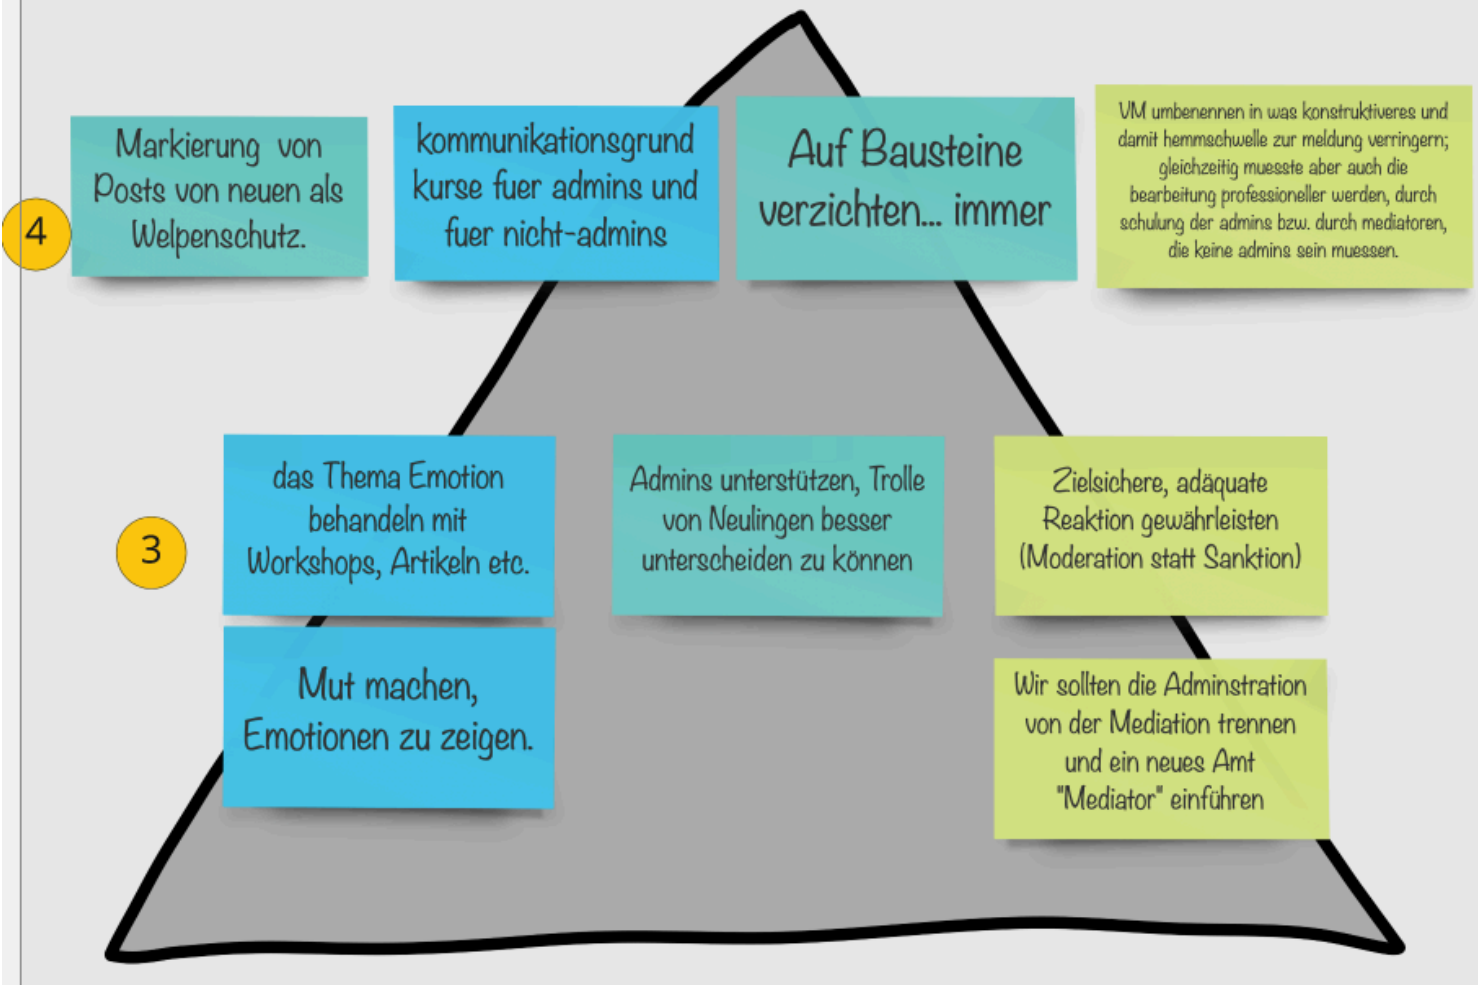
4

Markierung von Posts von neuen als Welpenschutz.

kommunikationsgrund kurse fuer admins und fuer nicht-admins

Auf Bausteine verzichten... immer

VM umbenennen in was konstruktiveres und damit hemmschwelle zur meldung verringern; gleichzeitig muesste aber auch die bearbeitung professioneller werden, durch schulung der admins bzw. durch mediatoren, die keine admins sein muessen.

3

das Thema Emotion behandeln mit Workshops, Artikeln etc.

Admins unterstützen, Trolle von Neulingen besser unterscheiden zu können

Zielsichere, adäquate Reaktion gewährleisten (Moderation statt Sanktion)

Mut machen, Emotionen zu zeigen.

Wir sollten die Adminstration von der Mediation trennen und ein neues Amt "Mediator" einführen